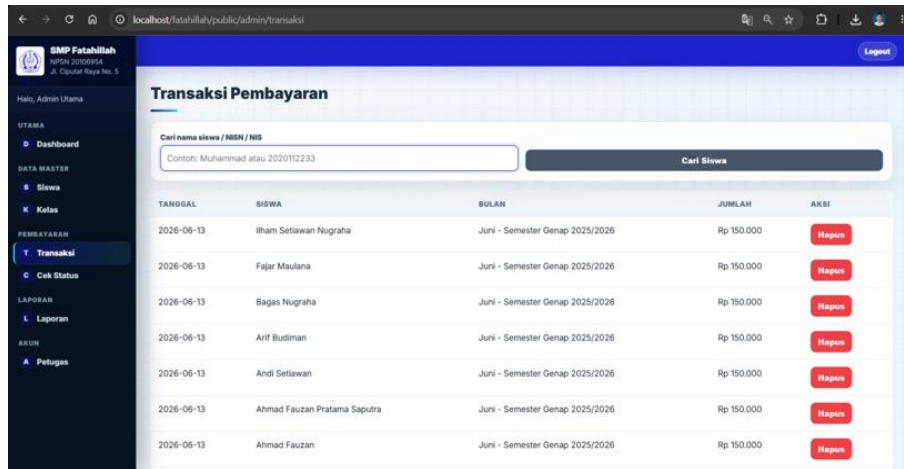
localhost/fatahillah/public/admin/transaksi

SMP Fatahillah
NPSN 20106954
Jl. Ciputat Raya No. 5

Logout

Halo, Admin Utama

UTAMA
D Dashboard
DATA MASTER
S Siswa
K Kelas
PEMBAYARAN
T Transaksi
C Cek Status
LAPORAN
L Laporan
AKUN
A Petugas

Transaksi Pembayaran

Cari nama siswa / NISN / NIS
Contoh: Muhammad atau 2020112233
Cari Siswa

| TANGGAL | SISWA | BULAN | JUMLAH | AKSI |
|---|---|---|---|---|
| 2026-06-13 | Ilham Setiawan Nugraha | Juni - Semester Genap 2025/2026 | Rp 150.000 | Hapus |
| 2026-06-13 | Fajar Maulana | Juni - Semester Genap 2025/2026 | Rp 150.000 | Hapus |
| 2026-06-13 | Bagas Nugraha | Juni - Semester Genap 2025/2026 | Rp 150.000 | Hapus |
| 2026-06-13 | Arif Budiman | Juni - Semester Genap 2025/2026 | Rp 150.000 | Hapus |
| 2026-06-13 | Andi Setiawan | Juni - Semester Genap 2025/2026 | Rp 150.000 | Hapus |
| 2026-06-13 | Ahmad Fauzan Pratama Saputra | Juni - Semester Genap 2025/2026 | Rp 150.000 | Hapus |
| 2026-06-13 | Ahmad Fauzan | Juni - Semester Genap 2025/2026 | Rp 150.000 | Hapus |